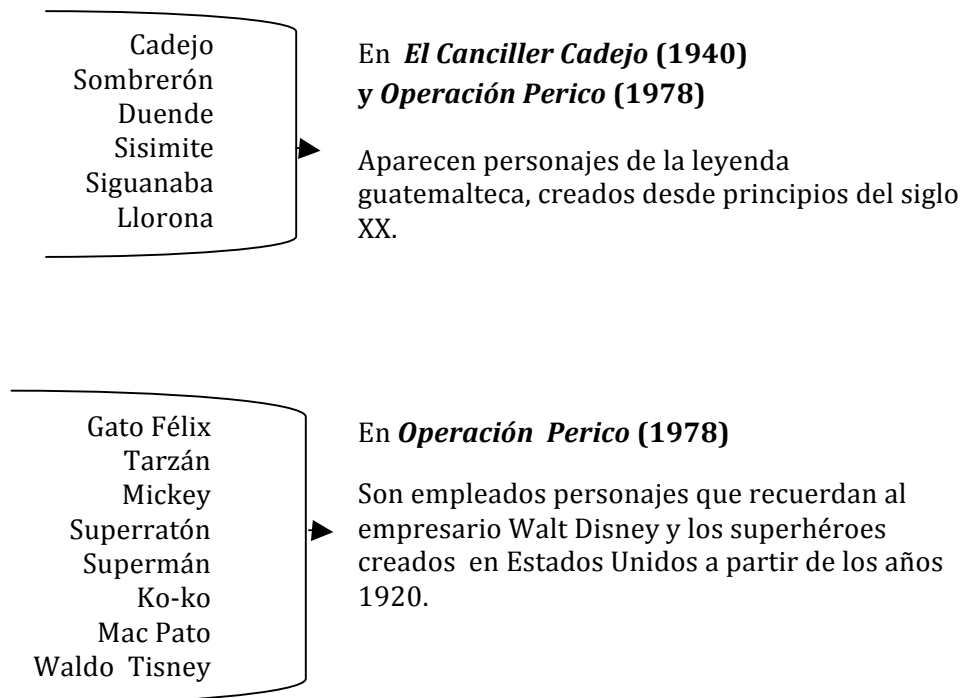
Cadejo
Sombrerón
Duende
Sisimite
Siguanaba
Llorona

En *El Canciller Cadejo* (1940) y *Operación Perico* (1978)

Aparecen personajes de la leyenda guatemalteca, creados desde principios del siglo XX.

Gato Félix
Tarzán
Mickey
Superratón
Supermán
Ko-ko
Mac Pato
Waldo Tisney

En *Operación Perico* (1978)

Son empleados personajes que recuerdan al empresario Walt Disney y los superhéroes creados en Estados Unidos a partir de los años 1920.